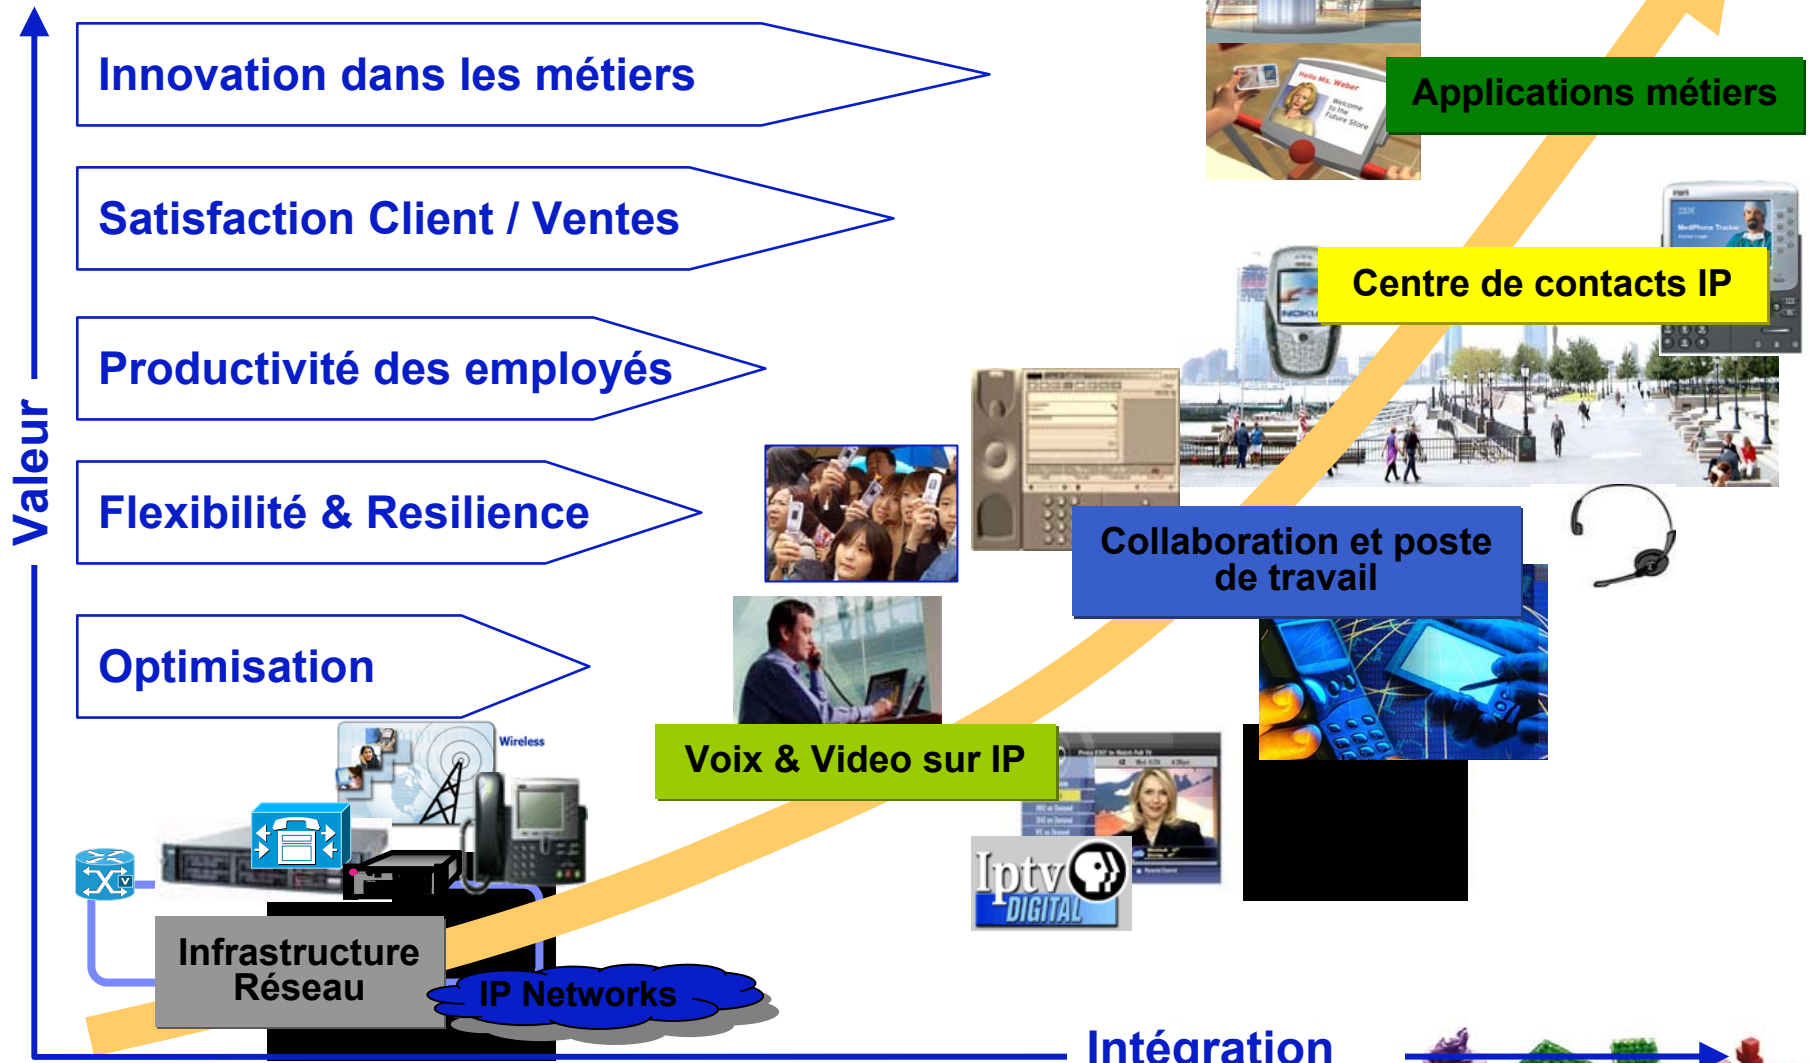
Innovation dans les métiers

Satisfaction Client / Ventes

Productivité des employés

Flexibilité & Resilience

Optimisation

Valeur

Applications métiers

Centre de contacts IP

Collaboration et poste de travail

Voix & Video sur IP

Wireless

Infrastructure Réseau

IP Networks

Iptv DIGITAL

Intégration